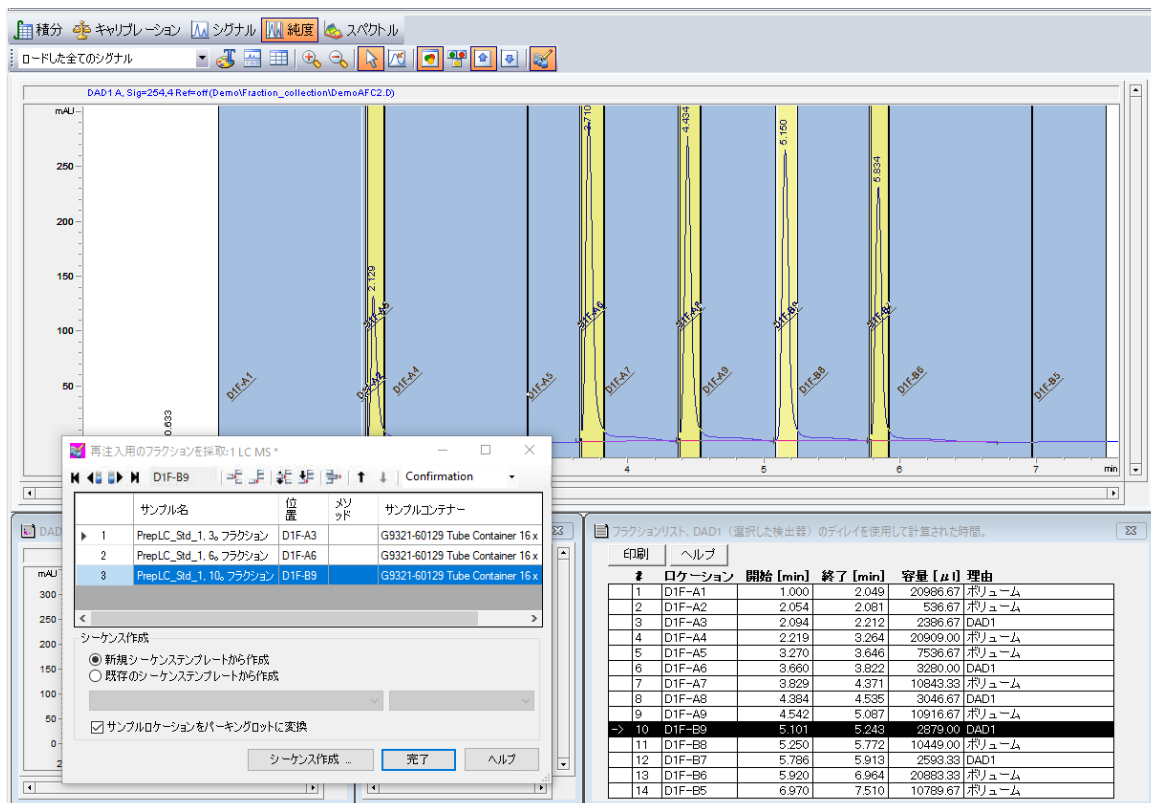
積分　キャリブレーション　シグナル　純度　スペクトル

ロードした全てのシグナル

DAD1 A, Sig=254,4 Ref=off(Demo\Fraction_collection\DemoAFC2.D)

mAU
250
200
150
100
50

0.633
2.129
2.710
4.434
5.160
5.834

D1F-A1
D1F-A2
D1F-A3
D1F-A4
D1F-A5
D1F-A6
D1F-A7
D1F-A8
D1F-A9
D1F-B9
D1F-B8
D1F-B7
D1F-B6
D1F-B5

4
5
6
7
min

再注入用のフラクションを採取: 1 LC MS *

D1F-B9

Confirmation

| | | サンプル名 | 位置 | メソッド | サンプルコンテナー |
|---|---|---|---|---|---|
| ▶ | 1 | PrepLC_Std_1, 3。フラクション | D1F-A3 | | G9321-60129 Tube Container 16 x |
| | 2 | PrepLC_Std_1, 6。フラクション | D1F-A6 | | G9321-60129 Tube Container 16 x |
| | 3 | PrepLC_Std_1, 10。フラクション | D1F-B9 | | G9321-60129 Tube Container 16 x |

シーケンス作成
新規シーケンステンプレートから作成
既存のシーケンステンプレートから作成

サンプルロケーションをパーキングロットに変換

シーケンス作成 ...
完了
ヘルプ

DAD
mAU
300
250
200
150
100
50
0
2

フラクションリスト、DAD1 (選択した検出器) のディレイを使用して計算された時間。

印刷　ヘルプ

| | # | ロケーション | 開始 [min] | 終了 [min] | 容量 [µl] | 理由 |
|---|---|---|---|---|---|---|
| | 1 | D1F-A1 | 1.000 | 2.049 | 20986.67 | ボリューム |
| | 2 | D1F-A2 | 2.054 | 2.081 | 536.67 | ボリューム |
| | 3 | D1F-A3 | 2.094 | 2.212 | 2386.67 | DAD1 |
| | 4 | D1F-A4 | 2.219 | 3.264 | 20909.00 | ボリューム |
| | 5 | D1F-A5 | 3.270 | 3.646 | 7536.67 | ボリューム |
| | 6 | D1F-A6 | 3.660 | 3.822 | 3280.00 | DAD1 |
| | 7 | D1F-A7 | 3.829 | 4.371 | 10843.33 | ボリューム |
| | 8 | D1F-A8 | 4.384 | 4.535 | 3046.67 | DAD1 |
| | 9 | D1F-A9 | 4.542 | 5.087 | 10916.67 | ボリューム |
| -> | 10 | D1F-B9 | 5.101 | 5.243 | 2879.00 | DAD1 |
| | 11 | D1F-B8 | 5.250 | 5.772 | 10449.00 | ボリューム |
| | 12 | D1F-B7 | 5.786 | 5.913 | 2593.33 | DAD1 |
| | 13 | D1F-B6 | 5.920 | 6.964 | 20883.33 | ボリューム |
| | 14 | D1F-B5 | 6.970 | 7.510 | 10789.67 | ボリューム |